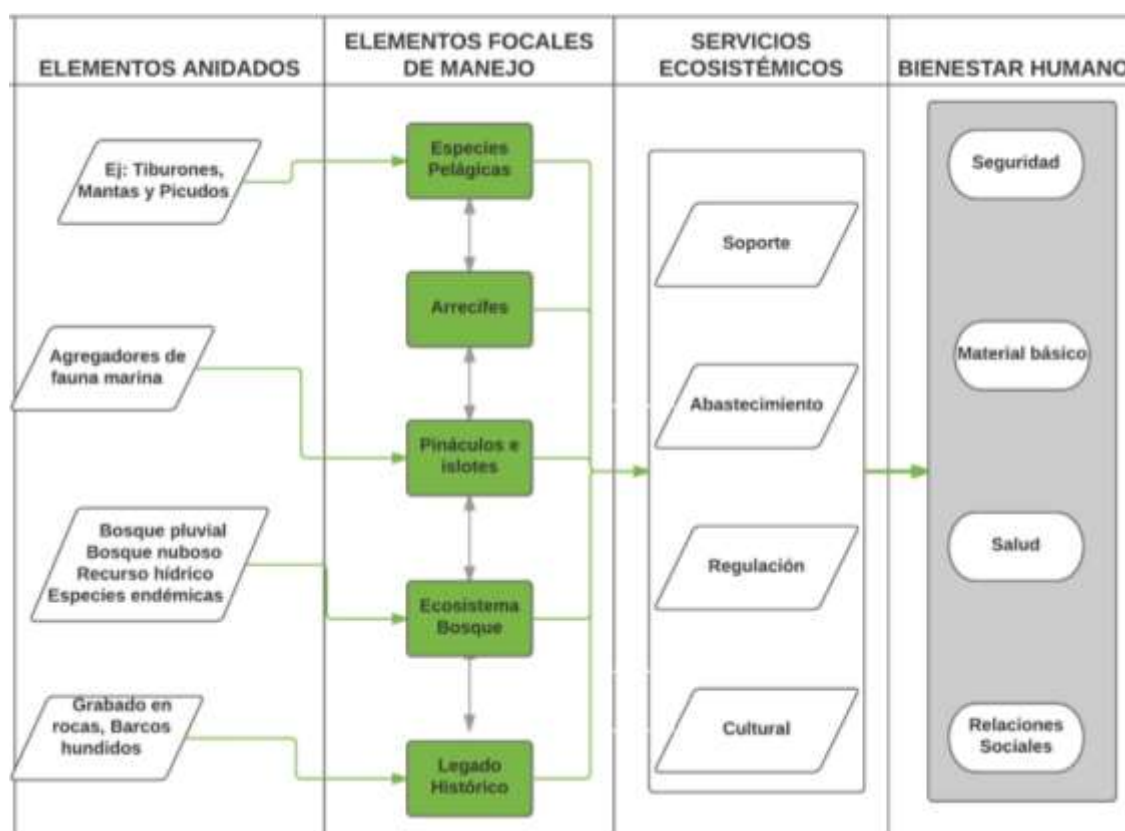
ELEMENTOS ANIDADOS

ELEMENTOS FOCALES DE MANEJO

SERVICIOS ECOSISTÉMICOS

BIENESTAR HUMANO

Ej: Tiburones, Mantas y Picudos

Agregadores de fauna marina

Bosque pluvial
Bosque nuboso
Recurso hídrico
Especies endémicas

Grabado en rocas, Barcos hundidos

Especies Pelágicas

Arrecifes

Pináculos e islotes

Ecosistema Bosque

Legado Histórico

Soporte

Abastecimiento

Regulación

Cultural

Seguridad

Material básico

Salud

Relaciones Sociales